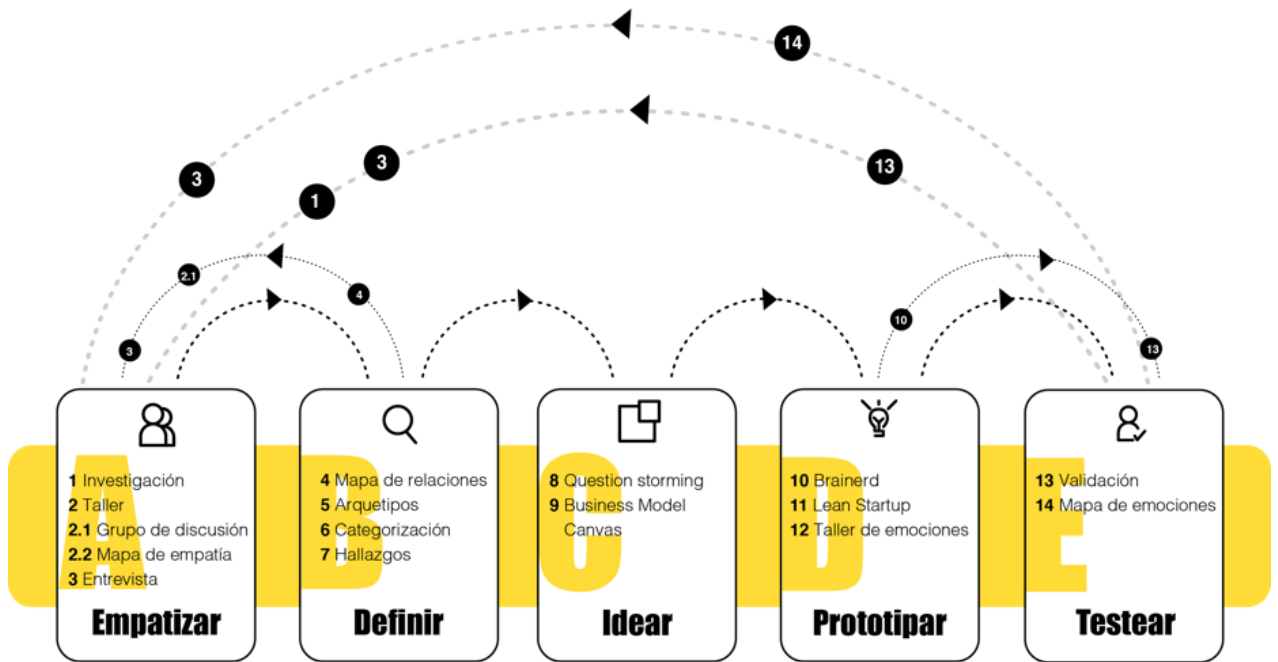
14

3

3

1

13

2.1

4

10

3

13

A

1 Investigación
2 Taller
2.1 Grupo de discusión
2.2 Mapa de empatía
3 Entrevista

Empatizar

B

4 Mapa de relaciones
5 Arquetipos
6 Categorización
7 Hallazgos

Definir

C

8 Question storming
9 Business Model Canvas

Idear

D

10 Brainerd
11 Lean Startup
12 Taller de emociones

Prototipar

E

13 Validación
14 Mapa de emociones

Testear